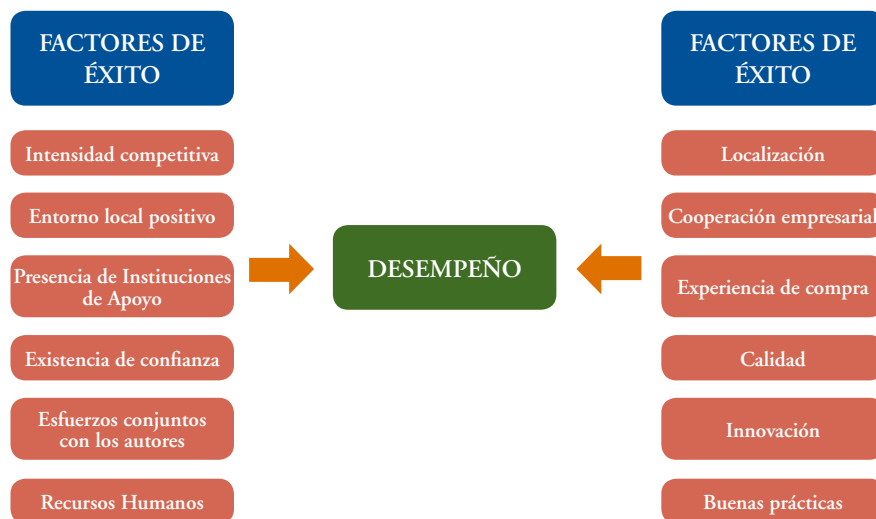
FACTORES DE ÉXITO

Intensidad competitiva

Entorno local positivo

Presencia de Instituciones de Apoyo

Existencia de confianza

Esfuerzos conjuntos con los autores

Recursos Humanos

DESEMPEÑO

FACTORES DE ÉXITO

Localización

Cooperación empresarial

Experiencia de compra

Calidad

Innovación

Buenas prácticas